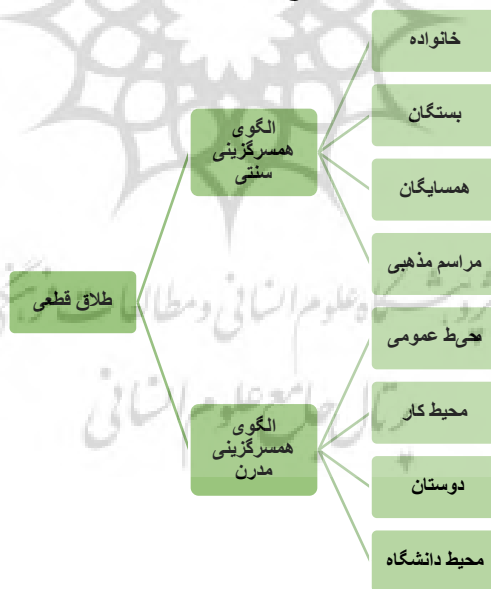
طلاق قطعی

الگوی همسرگزینی سنتی

الگوی همسرگزینی مدرن

خانواده

بستگان

همسایگان

مراسم مذهبی

محیط عمومی

محیط کار

دوستان

محیط دانشگاه

پژوهشگاه علوم انسانی و مطالعات فرهنگی

پرتال جامع علوم انسانی